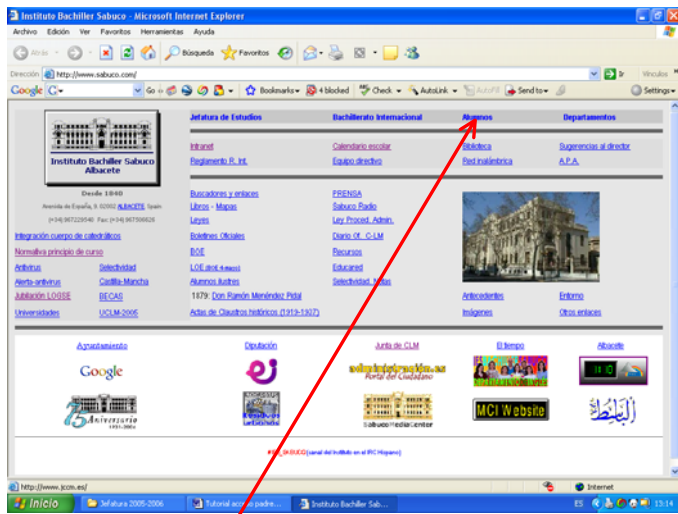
Instituto Bachiller Sabuco - Microsoft Internet Explorer

Archivo Edición Ver Favoritos Herramientas Ayuda

Atrás Búsqueda Favoritos

Dirección http://www.sabuco.com/ Ir Vínculos

Google Go Bookmarks 4 blocked Check AutoLink AutoFill Send to Settings

Instituto Bachiller Sabuco Albacete

Desde 1840

Avenida de España, 9 02002 ALBACETE, Spain (+34) 967228540 Fax: (+34) 967506826

Integración cuerpo de catedráticos

Normativa principio de curso

Antivirus Selectividad

Alerta-antivirus Castilla-Mancha

Jubilación LOGSE BECAS

Universidades UCLM-2005

Jefatura de Estudios Bachillerato Internacional Alumnos Departamentos

Intranet Calendario escolar Biblioteca Sugerencias al director

Reglamento R. Int. Equipo directivo Red inalámbrica A.P.A.

Buscadores y enlaces PRENSA

Libros - Mapas Sabuco Radio

Leyes Ley Proced. Admin.

Boletines Oficiales Diario Of. C-LM

BOE Recursos

LOE Educared

Alumnos ilustres Selectividad, Notas

1879: Don Ramón Menéndez Pidal

Actas de Claustros históricos (1919-1927)

Antecedentes Entorno

Imágenes Otros enlaces

Ayuntamiento Diputación Junta de CLM El tiempo Albacete

Google

Aniversario

Sabuco Media Center

MCI Website

(canal del Instituto en el IRC Hispano)

http://www.jccm.es/ Internet

Inicio Jefatura 2005-2006 Tutorial acceso padre... Instituto Bachiller Sab... ES 13:14